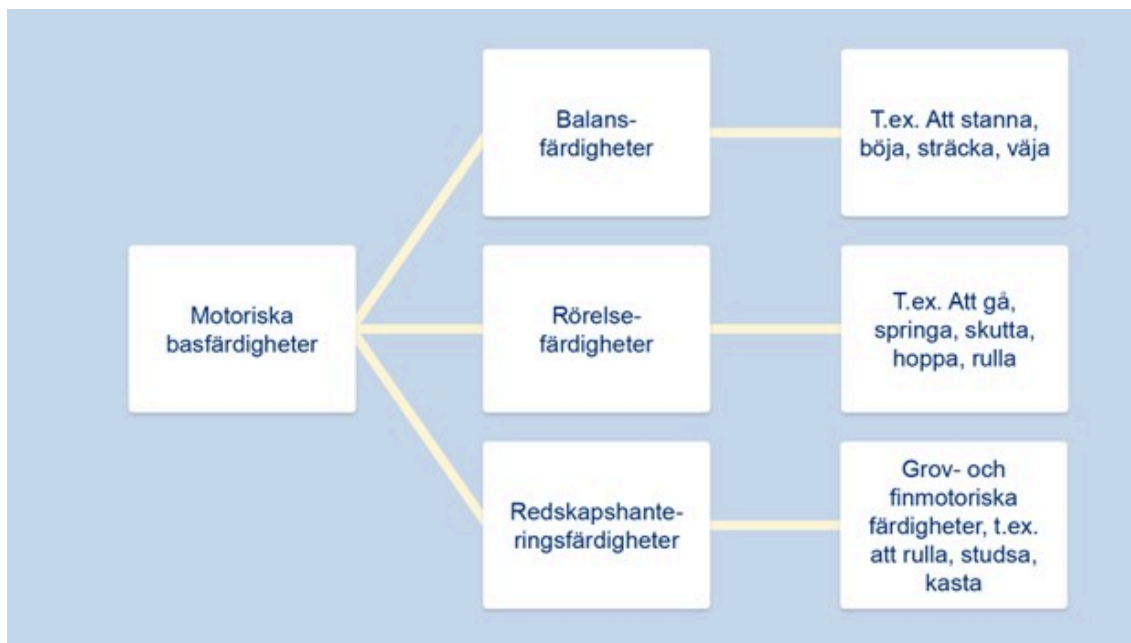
Motoriska basfärdigheter

Balansfärdigheter

T.ex. Att stanna, böja, sträcka, väja

Rörelsefärdigheter

T.ex. Att gå, springa, skutta, hoppa, rulla

Redskapshanteringsfärdigheter

Grov- och finmotoriska färdigheter, t.ex. att rulla, studsa, kasta